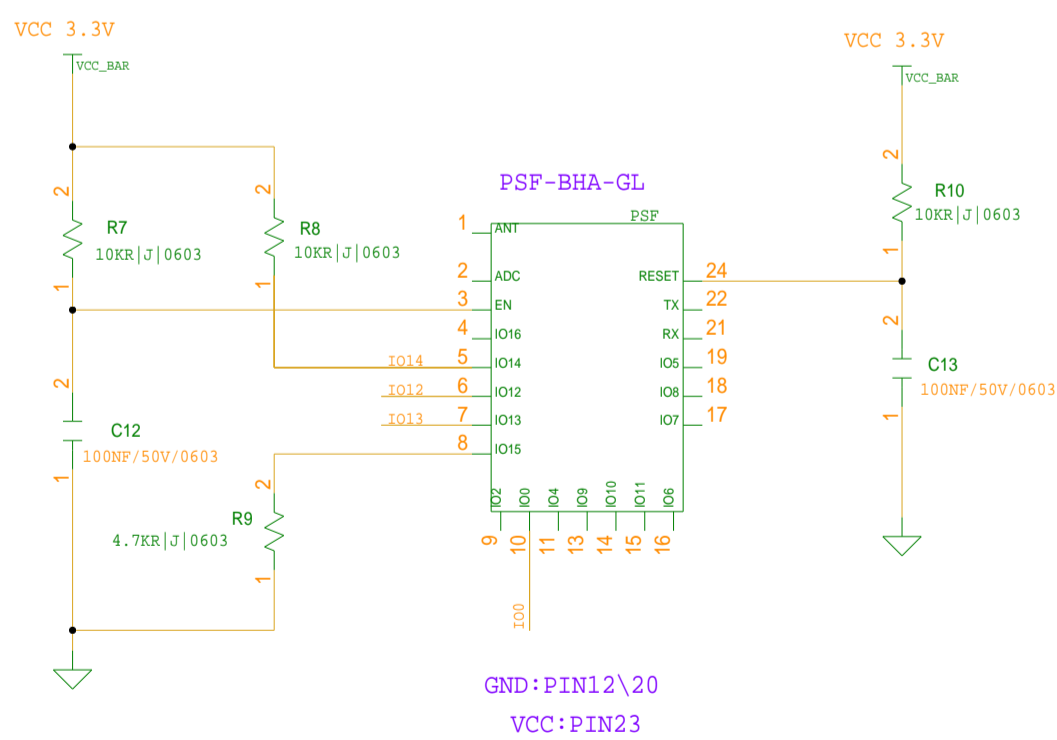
VCC 3.3V
VCC_BAR
2
R7
10KR|J|0603
1
2
C12
100NF/50V/0603
1
2
R8
10KR|J|0603
1
2
R9
4.7KR|J|0603
1
PSF-BHA-GL
PSF
1 ANT
2 ADC
3 EN
4 IO16
IO14 5 IO14
IO12 6 IO12
IO13 7 IO13
8 IO15
IO2 IO0 IO4 IO9 IO10 IO11 IO6
9 10 11 13 14 15 16
IO0
RESET 24
TX 22
RX 21
IO5 19
IO8 18
IO7 17
VCC 3.3V
VCC_BAR
2
R10
10KR|J|0603
1
2
C13
100NF/50V/0603
1
GND:PIN12\20
VCC:PIN23